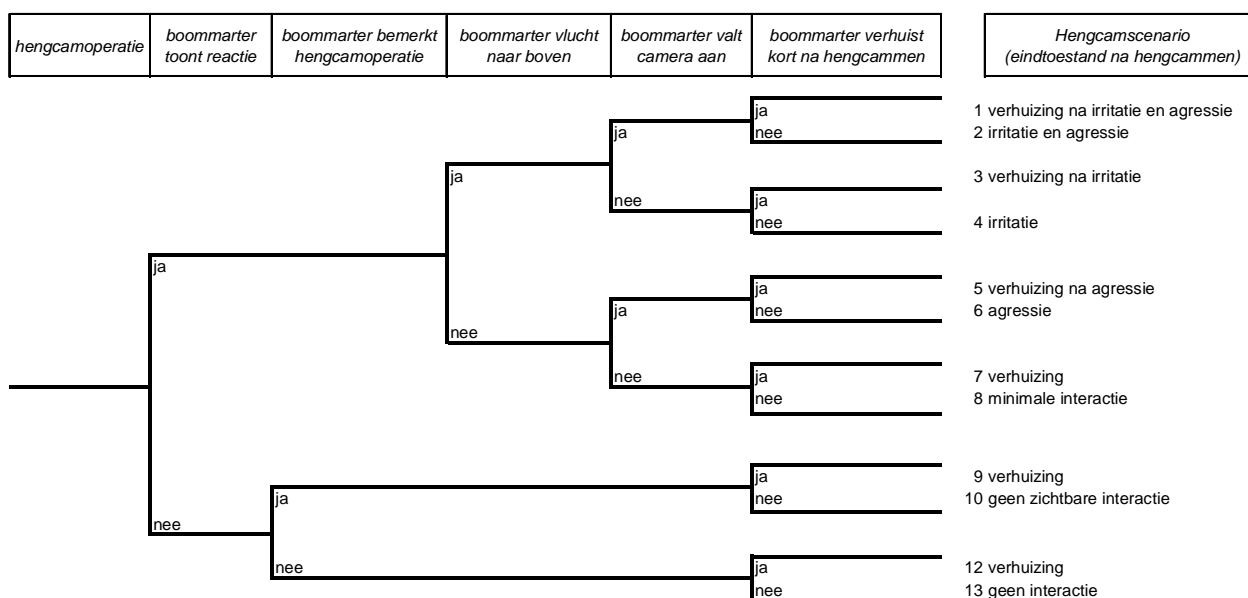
| hengcamoperatie | boommarter toont reactie | boommarter bemerkt hengcamoperatie | boommarter vlucht naar boven | boommarter valt camera aan | boommarter verhuist kort na hengcammen |
|---|---|---|---|---|---|

Hengcamscenario (eindtoestand na hengcammen)

ja
ja
ja
ja
nee
nee
ja
nee
nee
ja
ja
nee
nee
ja
nee
nee
ja
ja
nee
nee
ja
nee

1 verhuizing na irritatie en agressie
2 irritatie en agressie
3 verhuizing na irritatie
4 irritatie
5 verhuizing na agressie
6 agressie
7 verhuizing
8 minimale interactie
9 verhuizing
10 geen zichtbare interactie
12 verhuizing
13 geen interactie